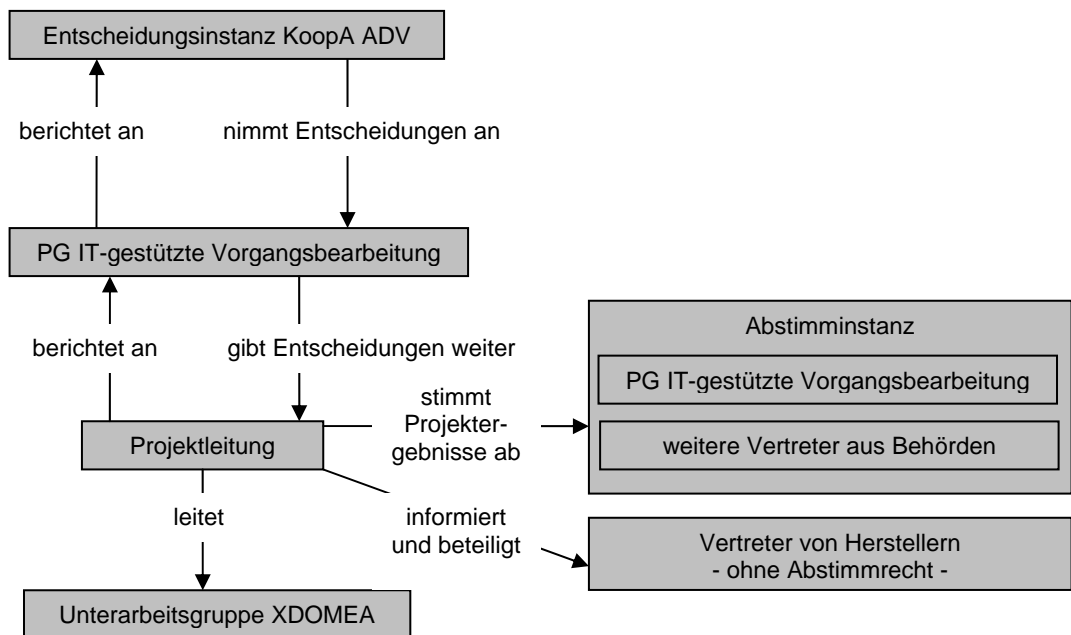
Entscheidungsinstanz KoopA ADV

berichtet an

nimmt Entscheidungen an

PG IT-gestützte Vorgangsbearbeitung

berichtet an

gibt Entscheidungen weiter

Abstimminstanz

PG IT-gestützte Vorgangsbearbeitung

weitere Vertreter aus Behörden

stimmt Projektergebnisse ab

Projektleitung

leitet

informiert und beteiligt

Vertreter von Herstellern
- ohne Abstimmrecht -

Unterarbeitsgruppe XDOMEA